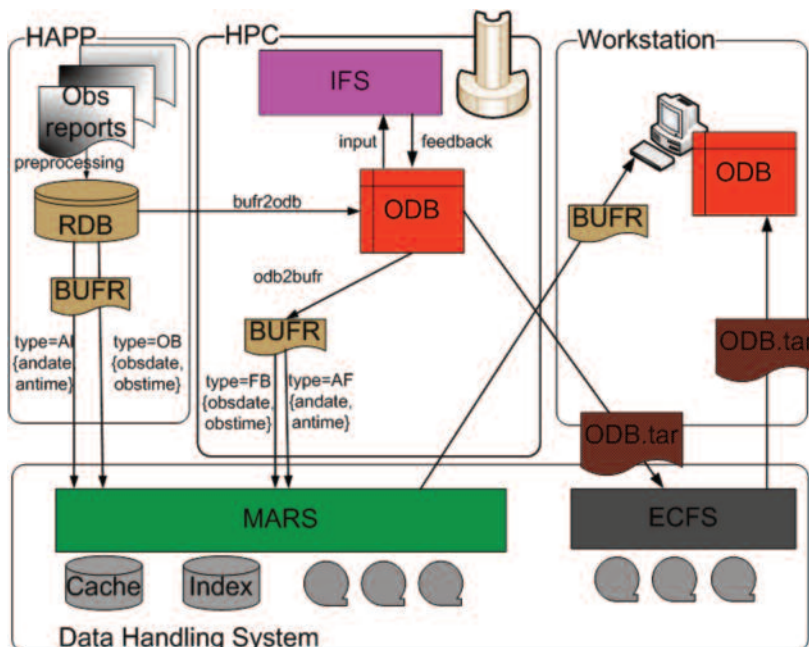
HAPP

Obs reports

preprocessing

RDB

BUFR

type=AI {andate, antime}

type=OB {obsdate, obstime}

HPC

IFS

input

feedback

bufr2odb

ODB

odb2bufr

BUFR

type=FB {obsdate, obstime}

type=AF {andate, antime}

Workstation

ODB

BUFR

ODB.tar

ODB.tar

MARS

ECFS

Cache

Index

Data Handling System